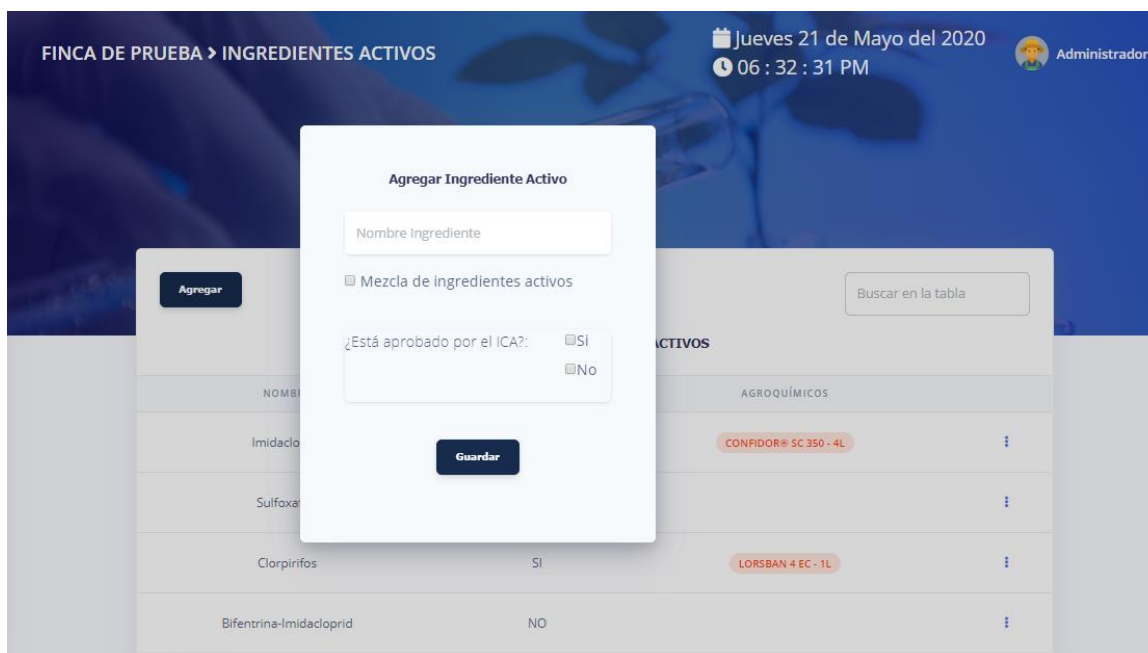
FINCA DE PRUEBA > INGREDIENTES ACTIVOS

Jueves 21 de Mayo del 2020
06 : 32 : 31 PM

Administrador

Agregar Ingrediente Activo

Nombre Ingrediente

Mezcla de ingredientes activos

¿Está aprobado por el ICA?: Si No

Guardar

Agregar

Buscar en la tabla

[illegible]CTIVOS

| NOMB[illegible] | | AGROQUÍMICOS | |
|---|---|---|---|
| Imidaclo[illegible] | | CONFIDOR® SC 350 - 4L | ⋮ |
| Sulfoxa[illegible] | | | ⋮ |
| Clorpirifos | SI | LORSBAN 4 EC - 1L | ⋮ |
| Bifentrina-Imidacloprid | NO | | ⋮ |